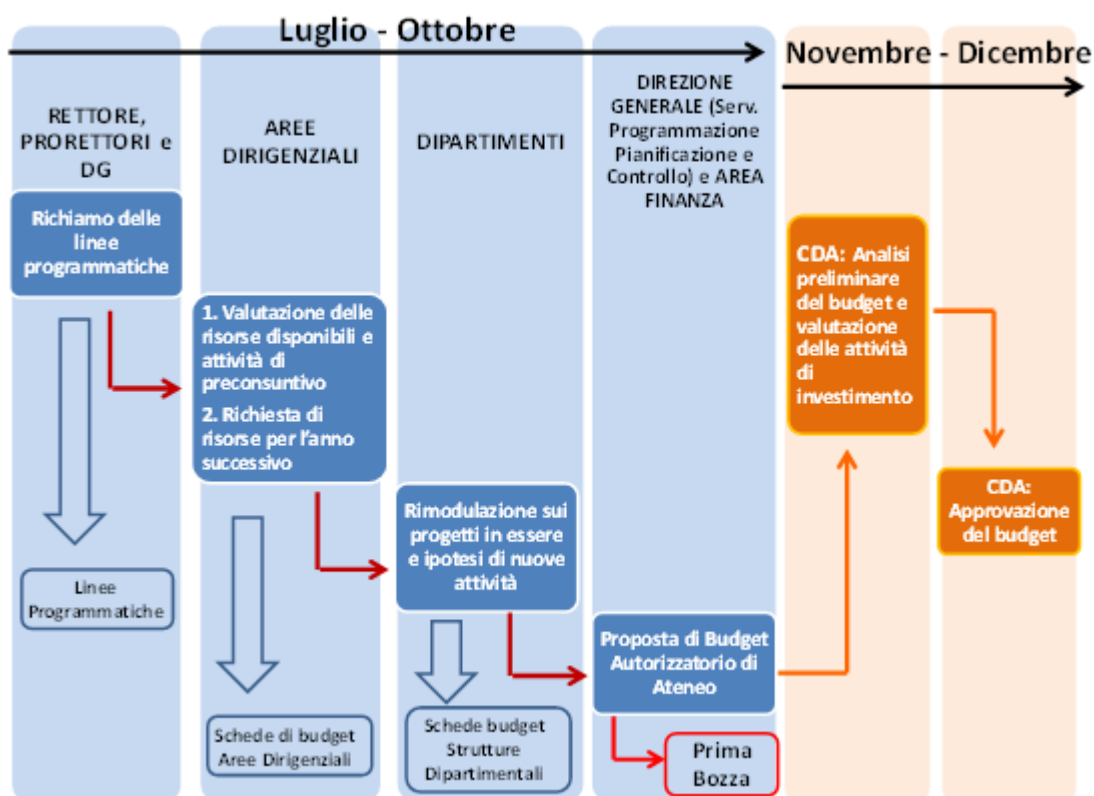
Luglio - Ottobre

Novembre - Dicembre

RETTORE, PRORETTORI e DG

AREE DIRIGENZIALI

DIPARTIMENTI

DIREZIONE GENERALE (Serv. Programmazione Pianificazione e Controllo) e AREA FINANZA

Richiamo delle linee programmatiche

Linee Programmatiche

1. Valutazione delle risorse disponibili e attività di preconsuntivo

2. Richiesta di risorse per l'anno successivo

Schede di budget Aree Dirigenziali

Rimodulazione sui progetti in essere e ipotesi di nuove attività

Schede budget Strutture Dipartimentali

Proposta di Budget Autorizzatorio di Ateneo

Prima Bozza

CDA: Analisi preliminare del budget e valutazione delle attività di investimento

CDA: Approvazione del budget